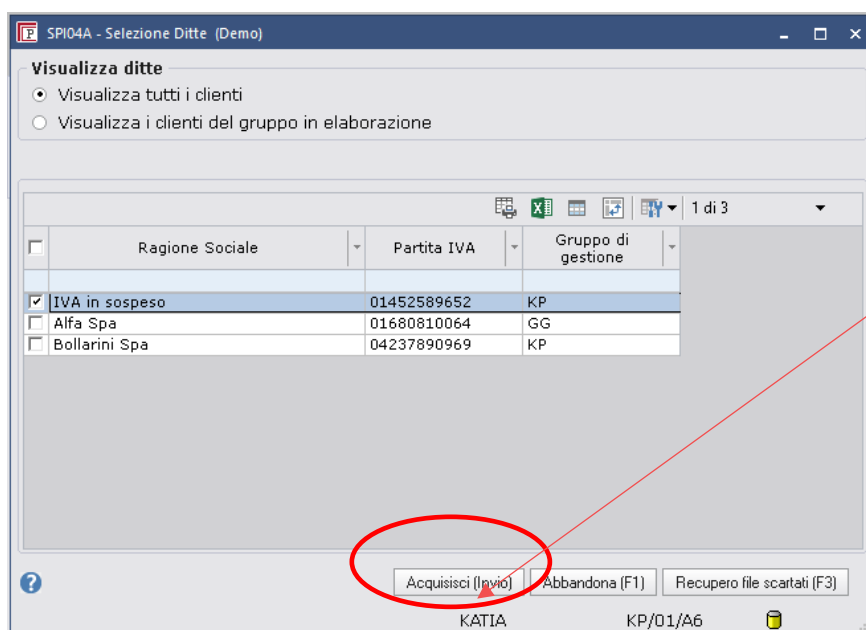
SPI04A - Selezione Ditte (Demo)

Visualizza ditte
Visualizza tutti i clienti
Visualizza i clienti del gruppo in elaborazione

1 di 3

| | Ragione Sociale | Partita IVA | Gruppo di gestione |
|---|---|---|---|
| | | | |
| ☑ | IVA in sospeso | 01452589652 | KP |
| ☐ | Alfa Spa | 01680810064 | GG |
| ☐ | Bollarini Spa | 04237890969 | KP |

Acquisisci (Invio) Abbandona (F1) Recupero file scartati (F3)

KATIA KP/01/A6